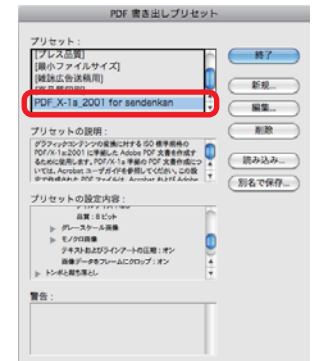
PDF 書き出しプリセット

プリセット：
[プレス品質]
[最小ファイルサイズ]
[雑誌広告送稿用]
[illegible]
PDF_X-1a_2001 for sendenkan

プリセットの説明：
グラフィックコンテンツの業務に対する ISO 標準規格の PDF/X-1a:2001 に準拠した Adobe PDF 文書を作成するために使用します。PDF/X-1a 準拠の PDF 文書作成については、Acrobat ユーザガイドを参照してください。この設定で作成された PDF ファイルは、Acrobat および Adobe

プリセットの設定内容：
品質：8 ビット
グレースケール画像
モノクロ画像
テキストおよびラインアートの圧縮：オン
画像データをフレームにクロップ：オン
トンボと裁ち落とし

警告：

終了
新規...
編集...
削除
読み込み...
別名で保存...